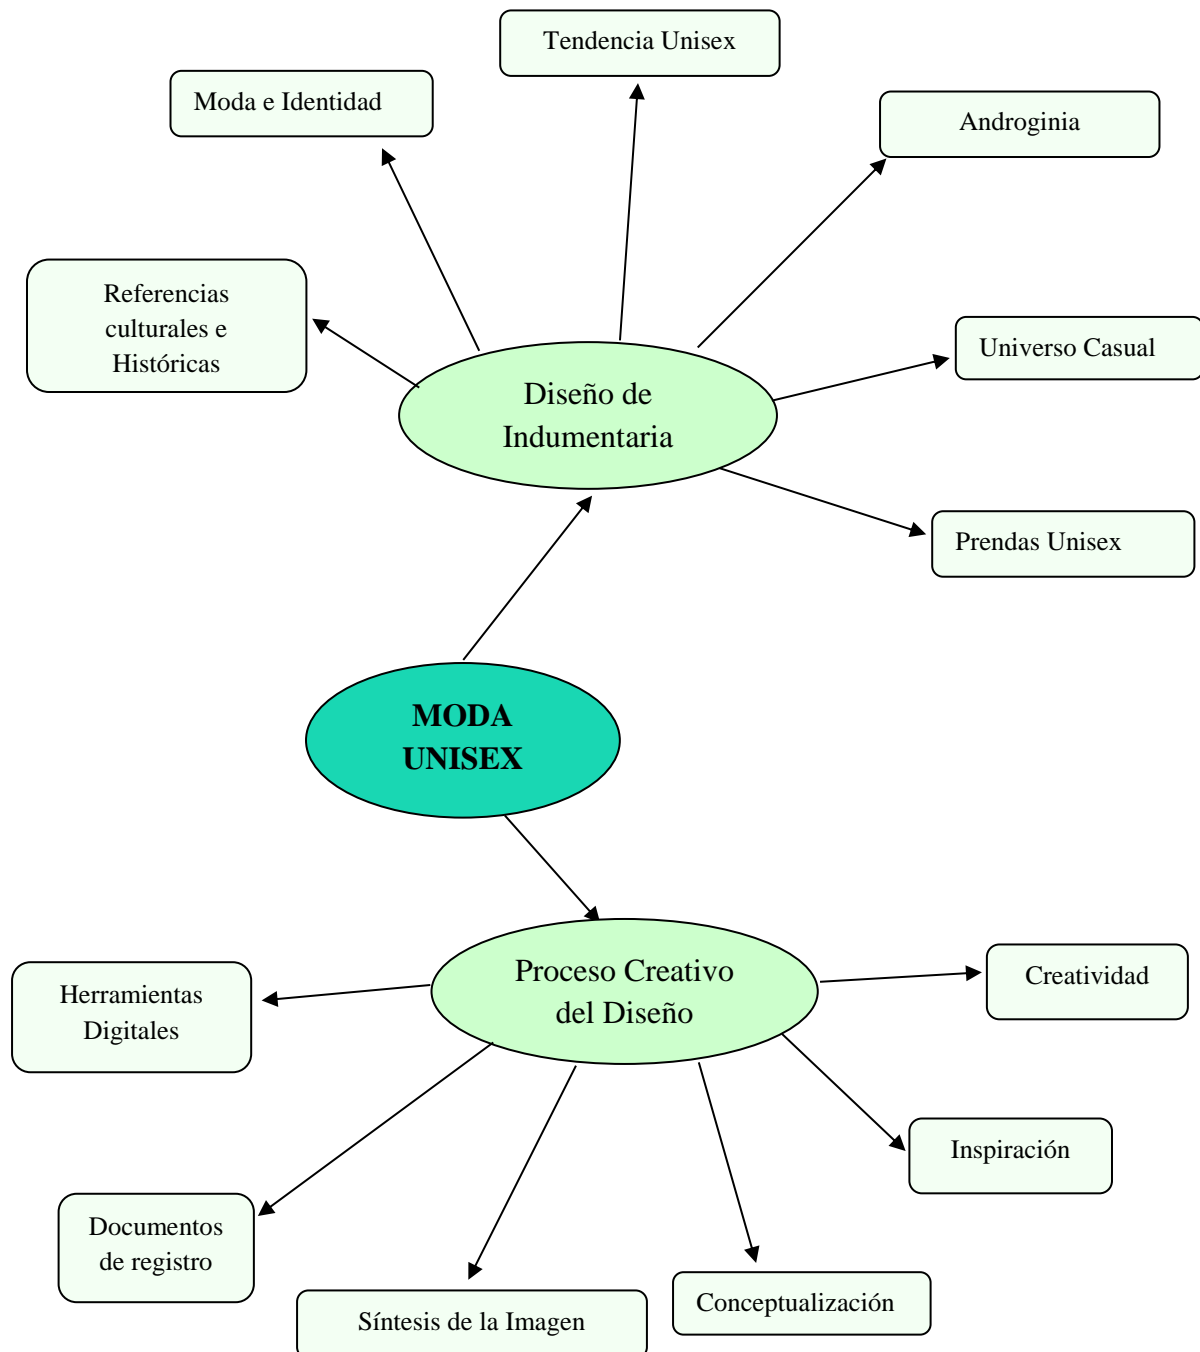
Tendencia Unisex

Moda e Identidad

Androginia

Referencias culturales e Históricas

Universo Casual

Diseño de Indumentaria

Prendas Unisex

MODA UNISEX

Proceso Creativo del Diseño

Herramientas Digitales

Creatividad

Inspiración

Documentos de registro

Síntesis de la Imagen

Conceptualización